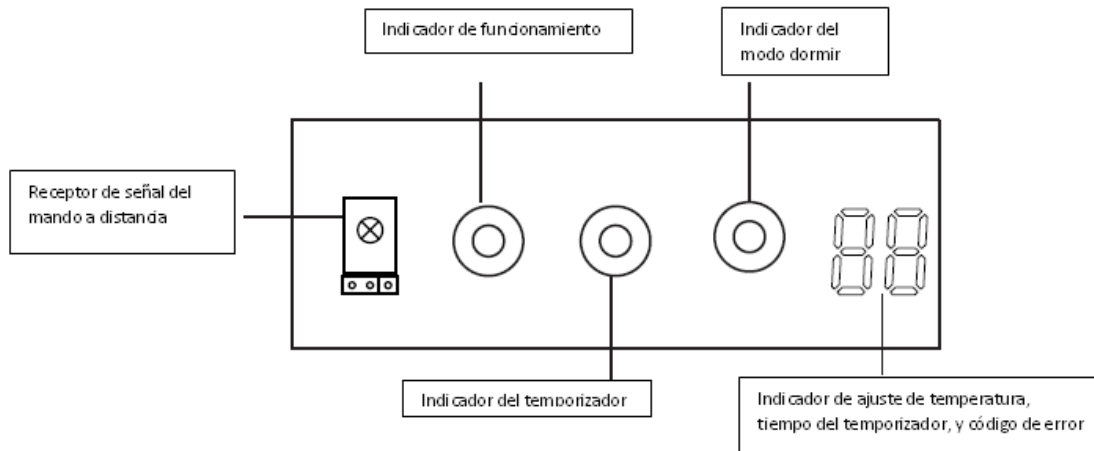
Indicador de funcionamiento

Indicador del modo dormir

Receptor de señal del mando a distancia

Indicador del temporizador

Indicador de ajuste de temperatura, tiempo del temporizador, y código de error